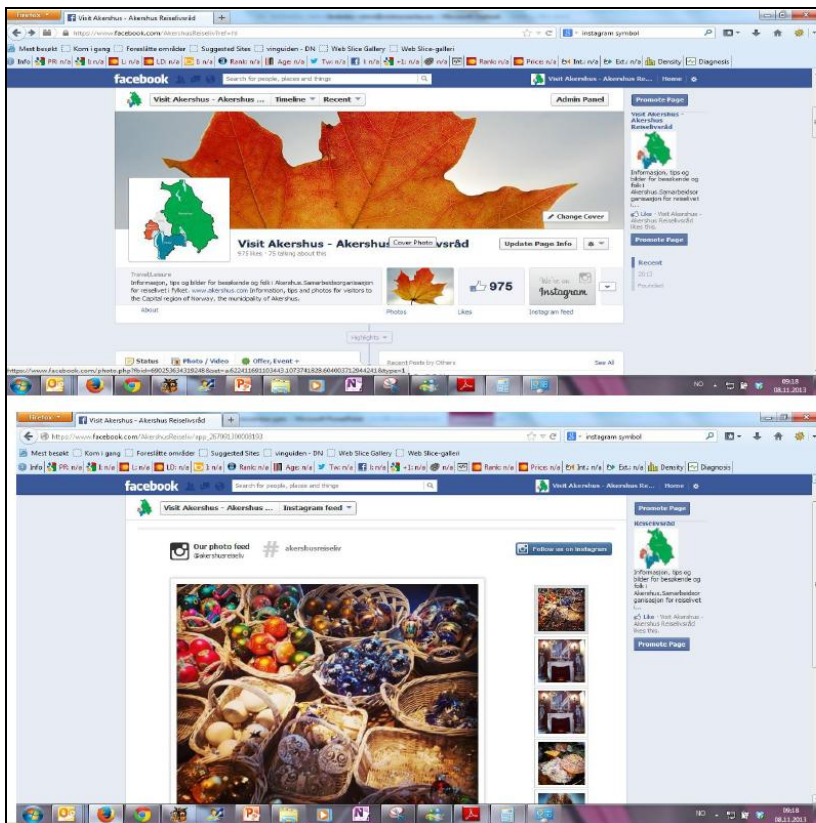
Firefox | Visit Akershus - Akershus Reiselivsråd | +

https://www.facebook.com/AkershusReiseliv?ref=ts | instagram symbol

Mest besøkt | Kom i gang | Foreslåtte områder | Suggested Sites | vinguiden - DN | Web Slice Gallery | Web Slice-galleri

Info | PR: n/a | I: n/a | L: n/a | LD: n/a | I: n/a | Rank: n/a | Age: n/a | Tw: n/a | I: n/a | +1: n/a | n/a | Rank: n/a | Price: n/a | Int: n/a | Ext: n/a | Density | Diagnosis

facebook | Search for people, places and things | Visit Akershus - Akershus Re... | Home

Visit Akershus - Akershus ... | Timeline | Recent | Admin Panel

Change Cover

Visit Akershus - Akershus Reiselivsråd | Cover Photo | Update Page Info

975 likes · 75 talking about this

Travel/Leisure
Informasjon, tips og bilder for besøkende og folk i Akershus.Samarbeidsorganisasjon for reiselivet i fylket. www.akershus.com Information, tips and photos for visitors to the Capital region of Norway, the municipality of Akershus.

About | Photos | 975 Likes | Instagram | Instagram feed

Highlights

Status | Photo / Video | Offer, Event +

Recent Posts by Others | See All

Promote Page
Visit Akershus - Akershus Reiselivsråd
Informasjon, tips og bilder for besøkende og folk i Akershus.Samarbeidsorganisasjon for reiselivet i...
Like · Visit Akershus - Akershus Reiselivsråd likes this.
Promote Page

Recent
2013
Founded

https://www.facebook.com/photo.php?fbid=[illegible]

NO | 09:18 | 08.11.2013

Firefox | Visit Akershus - Akershus Reiselivsråd | +

https://www.facebook.com/AkershusReiseliv/app_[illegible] | instagram symbol

Mest besøkt | Kom i gang | Foreslåtte områder | Suggested Sites | vinguiden - DN | Web Slice Gallery | Web Slice-galleri

Info | PR: n/a | I: n/a | L: n/a | LD: n/a | I: n/a | Rank: n/a | Age: n/a | Tw: n/a | I: n/a | +1: n/a | n/a | Rank: n/a | Price: n/a | Int: n/a | Ext: n/a | Density | Diagnosis

facebook | Search for people, places and things | Visit Akershus - Akershus Re... | Home

Visit Akershus - Akershus ... | Instagram feed

Our photo feed
@akershusreiseliv
# akershusreiseliv
Follow us on Instagram

Promote Page
Reiselivsråd
Informasjon, tips og bilder for besøkende og folk i Akershus.Samarbeidsorganisasjon for reiselivet i...
Like · Visit Akershus - Akershus Reiselivsråd likes this.
Promote Page

NO | 09:18 | 08.11.2013